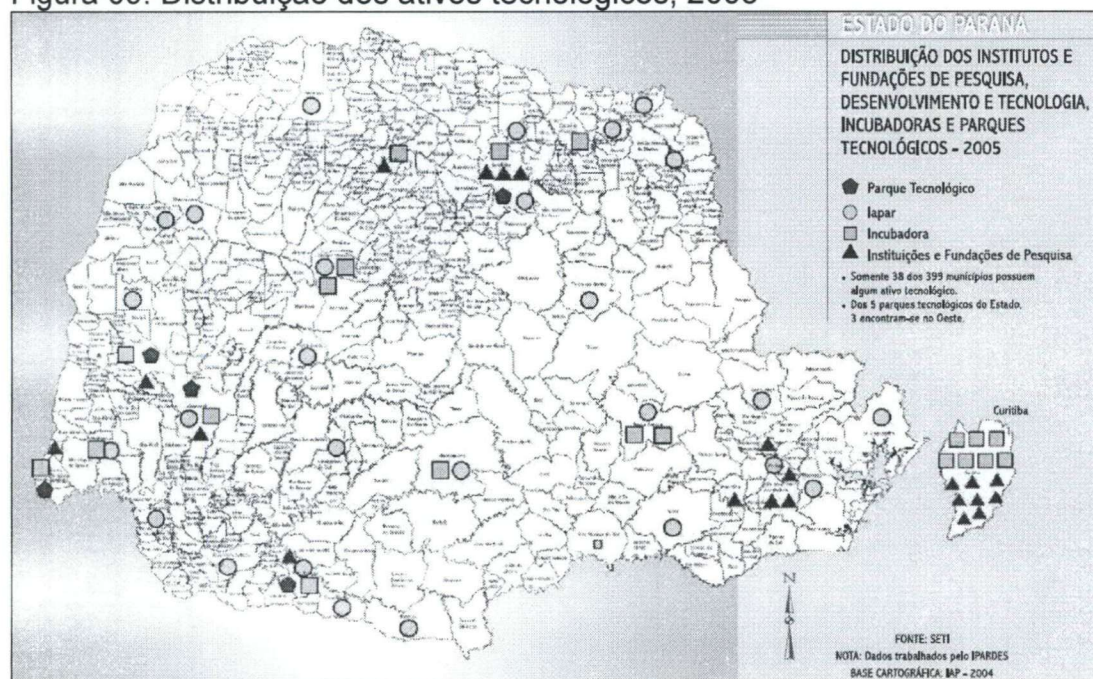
Figura 09: Distribuição dos ativos tecnológicos, 2005

ESTADO DO PARANÁ

DISTRIBUIÇÃO DOS INSTITUTOS E FUNDAÇÕES DE PESQUISA, DESENVOLVIMENTO E TECNOLOGIA, INCUBADORAS E PARQUES TECNOLÓGICOS - 2005

Parque Tecnológico
Iapar
Incubadora
Instituições e Fundações de Pesquisa

- Somente 38 dos 399 municípios possuem algum ativo tecnológico.
- Dos 5 parques tecnológicos do Estado, 3 encontram-se no Oeste.

Curitiba

N

FONTE: SETI
NOTA: Dados trabalhados pelo IPARDES
BASE CARTOGRÁFICA: IAP - 2004